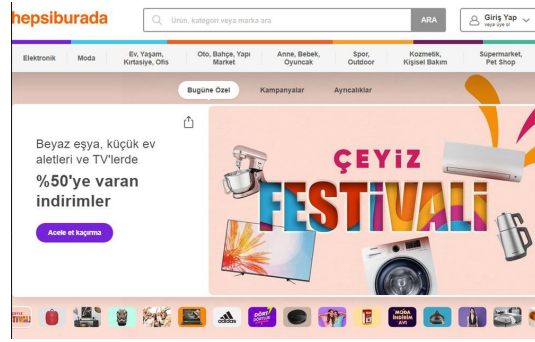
hepsiburada

Ürün, kategori veya marka ara

ARA

Giriş Yap
veya üye ol

Elektronik | Moda | Ev, Yaşam, Kırtasiye, Ofis | Oto, Bahçe, Yapı Market | Anne, Bebek, Oyuncak | Spor, Outdoor | Kozmetik, Kişisel Bakım | Süpermarket, Pet Shop

Bugüne Özel | Kampanyalar | Ayrıcalıklar

Beyaz eşya, küçük ev aletleri ve TV'lerde

%50'ye varan indirimler

Acele et kaçırma

ÇEYİZ FESTİVALİ

adidas

MODA İNDİRİM AVI